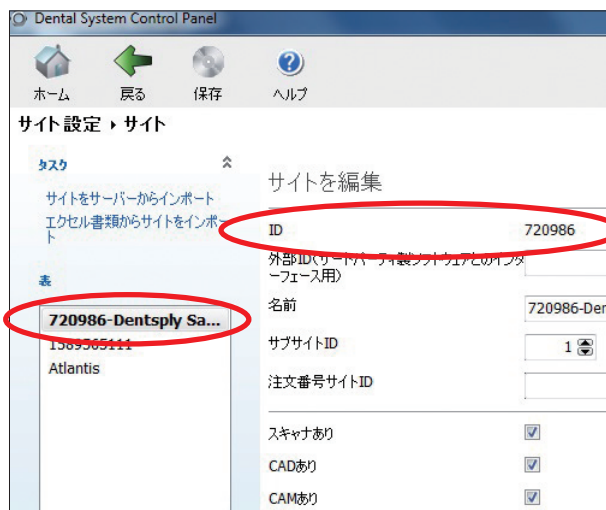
Dental System Control Panel

ホーム 戻る 保存 ヘルプ

サイト設定 ▸ サイト

タスク

サイトをサーバーからインポート

エクセル書類からサイトをインポート

表

720986-Dentsply Sa...

1589565111

Atlantis

サイトを編集

| | |
|---|---|
| ID | 720986 |
| 外部ID(サードパーティ製ソフトウェアとのインターフェース用) | |
| 名前 | 720986-Den |
| サブサイトID | 1 |
| 注文番号サイトID | |

スキャナあり ☑

CADあり ☑

CAMあり ☑